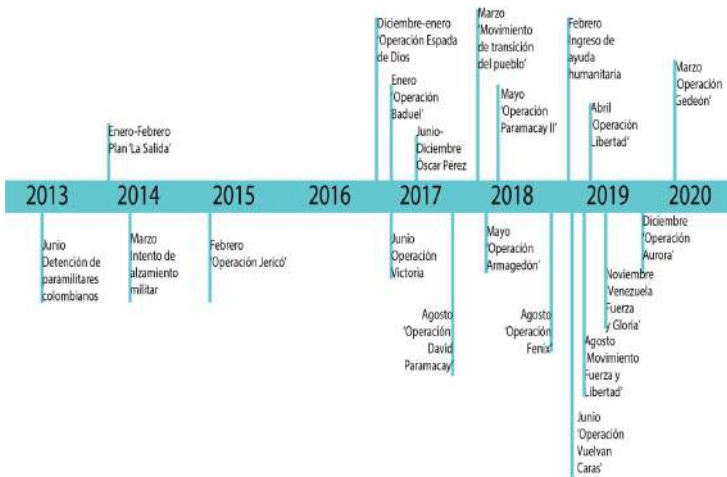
Enero-Febrero
Plan 'La Salida'

Diciembre-enero
'Operación Espada de Dios

Enero
'Operación Baduel'

Junio-Diciembre
Oscar Pérez

Marzo
'Movimiento de transición del pueblo'

Mayo
'Operación Paramacay II'

Febrero
Ingreso de ayuda humanitaria

Abril
Operación Libertad'

Marzo
Operación Gedeón'

2013 2014 2015 2016 2017 2018 2019 2020

Junio
Detención de paramilitares colombianos

Marzo
Intento de alzamiento militar

Febrero
'Operación Jericó'

Junio
Operación Victoria

Agosto
'Operación David Paramacay'

Mayo
'Operación Armagedón'

Agosto
'Operación Fenix'

Junio
'Operación Vuelvan Caras'

Agosto
Movimiento Fuerza y Libertad'

Noviembre
Venezuela Fuerza y Gloria'

Diciembre
'Operación Aurora'